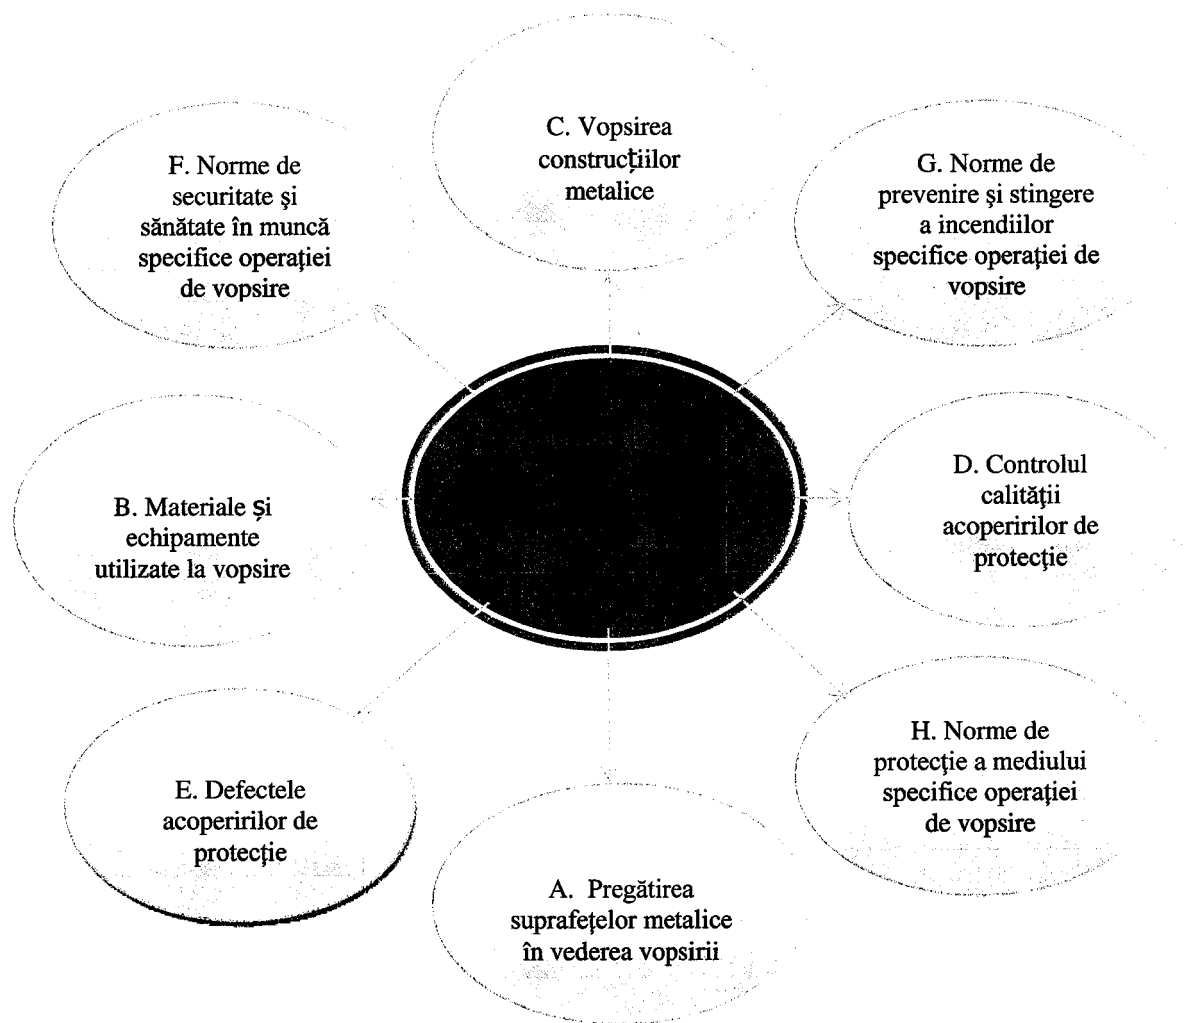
C. Vopsirea construcţiilor metalice

F. Norme de securitate şi sănătate în muncă specifice operaţiei de vopsire

G. Norme de prevenire şi stingere a incendiilor specifice operaţiei de vopsire

B. Materiale și echipamente utilizate la vopsire

D. Controlul calităţii acoperirilor de protecţie

E. Defectele acoperirilor de protecţie

H. Norme de protecţie a mediului specifice operaţiei de vopsire

A. Pregătirea suprafeţelor metalice în vederea vopsirii